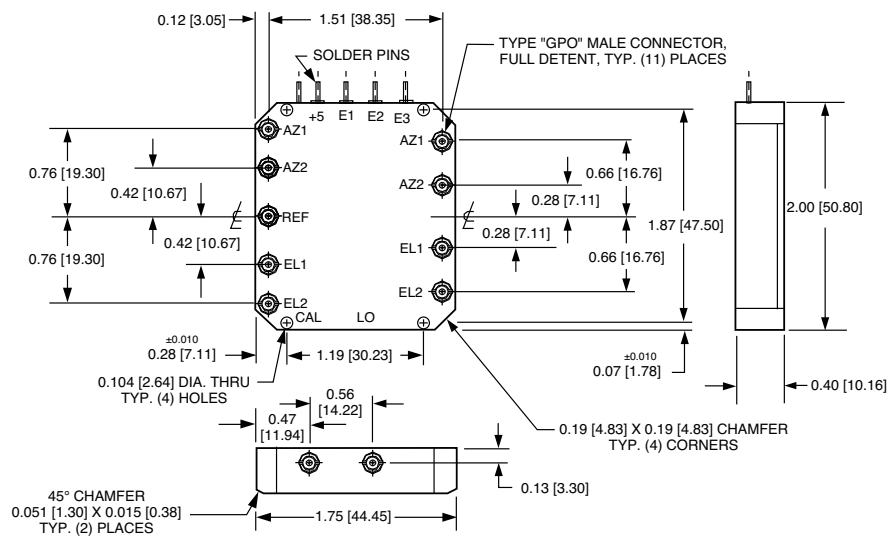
0.12 [3.05]

1.51 [38.35]

SOLDER PINS

TYPE "GPO" MALE CONNECTOR, FULL DETENT, TYP. (11) PLACES

+5 E1 E2 E3

AZ1

AZ2

REF

EL1

EL2

CAL

LO

AZ1

AZ2

EL1

EL2

0.76 [19.30]

0.42 [10.67]

0.42 [10.67]

0.76 [19.30]

0.66 [16.76]

0.28 [7.11]

0.28 [7.11]

0.66 [16.76]

1.87 [47.50]

2.00 [50.80]

$\pm 0.010$
0.28 [7.11]

1.19 [30.23]

$\pm 0.010$
0.07 [1.78]

0.40 [10.16]

0.104 [2.64] DIA. THRU TYP. (4) HOLES

0.56 [14.22]

0.47 [11.94]

0.19 [4.83] X 0.19 [4.83] CHAMFER TYP. (4) CORNERS

0.13 [3.30]

45° CHAMFER 0.051 [1.30] X 0.015 [0.38] TYP. (2) PLACES

1.75 [44.45]